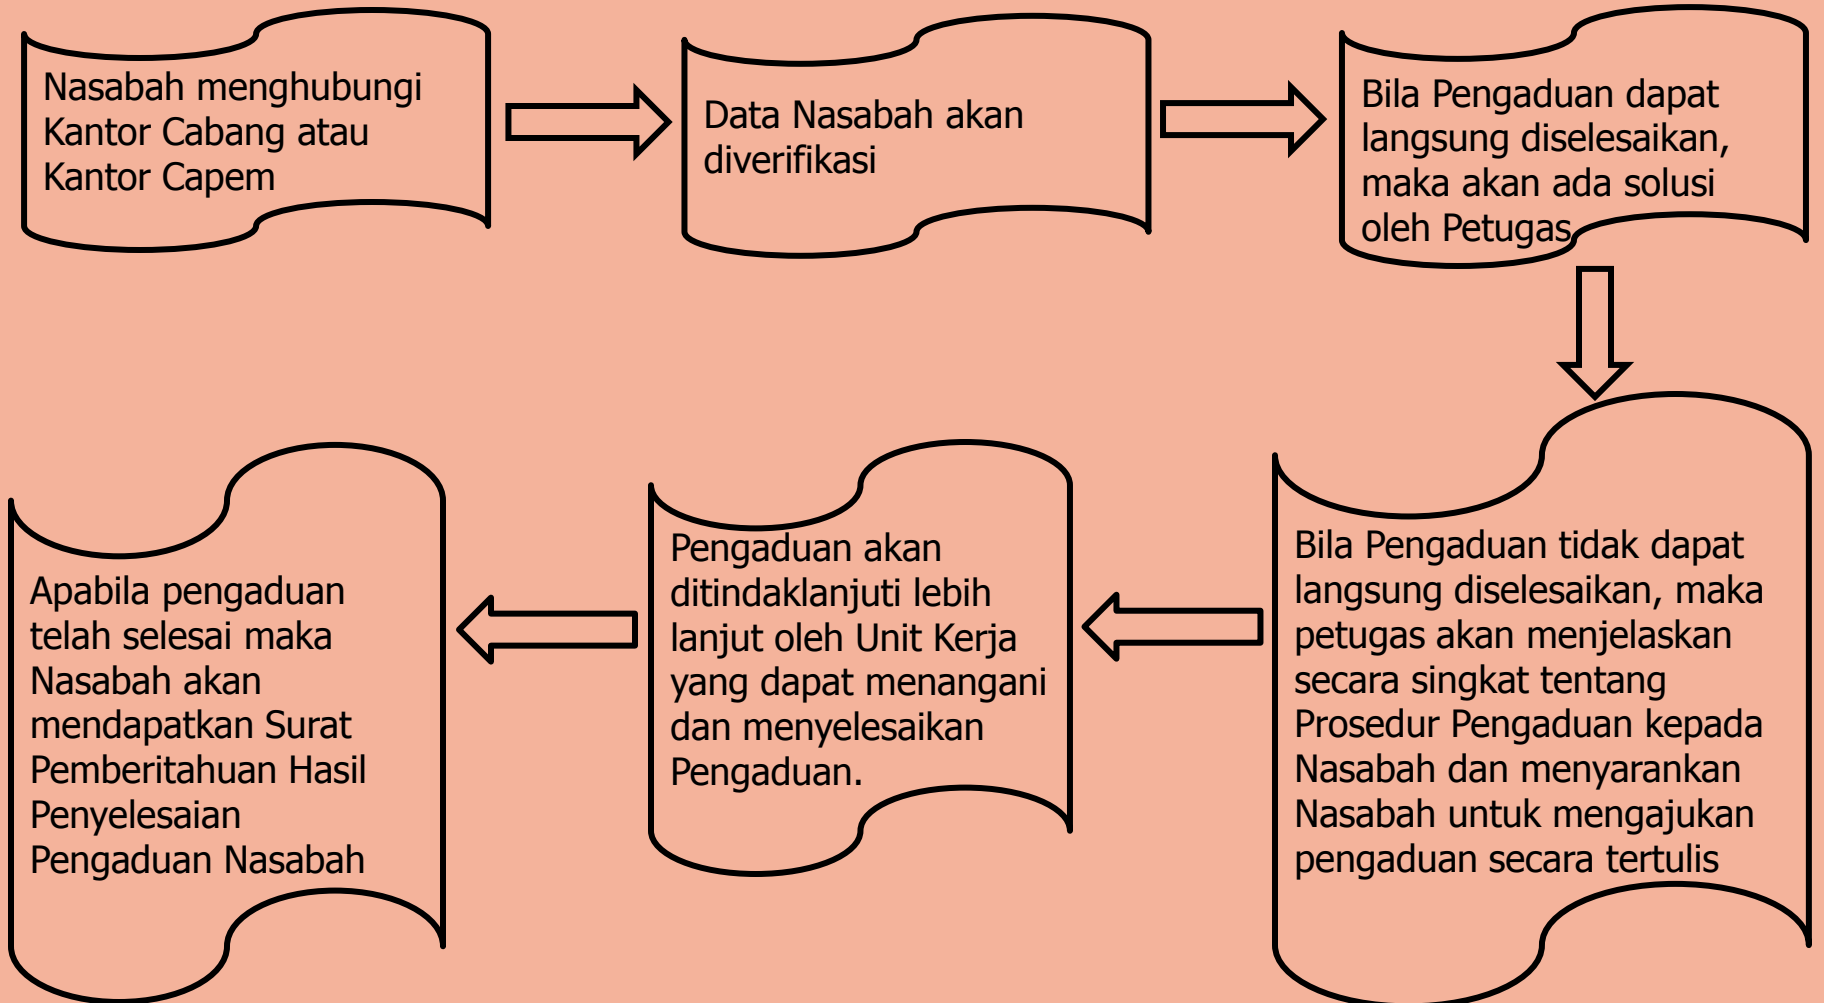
Nasabah menghubungi Kantor Cabang atau Kantor Capem

Data Nasabah akan diverifikasi

Bila Pengaduan dapat langsung diselesaikan, maka akan ada solusi oleh Petugas

Bila Pengaduan tidak dapat langsung diselesaikan, maka petugas akan menjelaskan secara singkat tentang Prosedur Pengaduan kepada Nasabah dan menyarankan Nasabah untuk mengajukan pengaduan secara tertulis

Pengaduan akan ditindaklanjuti lebih lanjut oleh Unit Kerja yang dapat menangani dan menyelesaikan Pengaduan.

Apabila pengaduan telah selesai maka Nasabah akan mendapatkan Surat Pemberitahuan Hasil Penyelesaian Pengaduan Nasabah